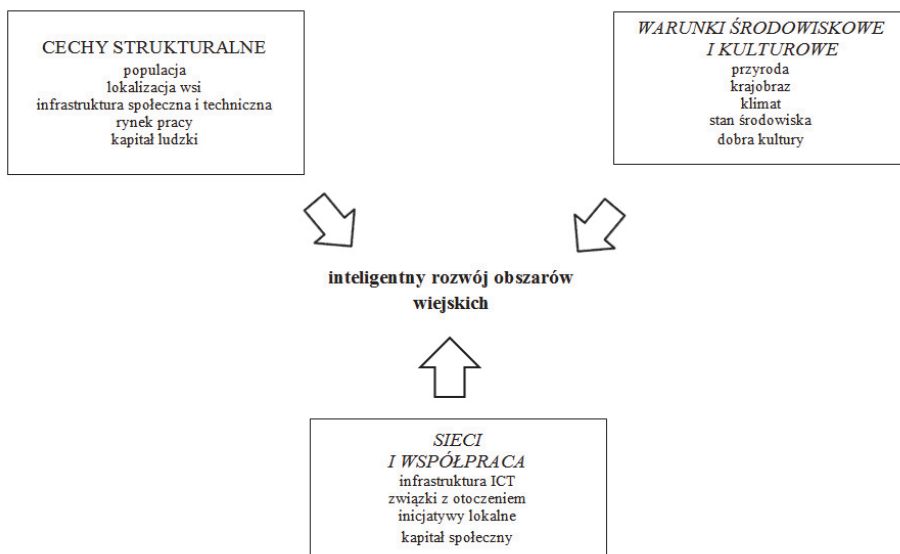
CECHY STRUKTURALNE
populacja
lokalizacja wsi
infrastruktura społeczna i techniczna
rynek pracy
kapitał ludzki

WARUNKI ŚRODOWISKOWE I KULTUROWE
przyroda
krajobraz
klimat
stan środowiska
dobra kultury

inteligentny rozwój obszarów wiejskich

SIECI I WSPÓŁPRACA
infrastruktura ICT
związki z otoczeniem
inicjatywy lokalne
kapitał społeczny